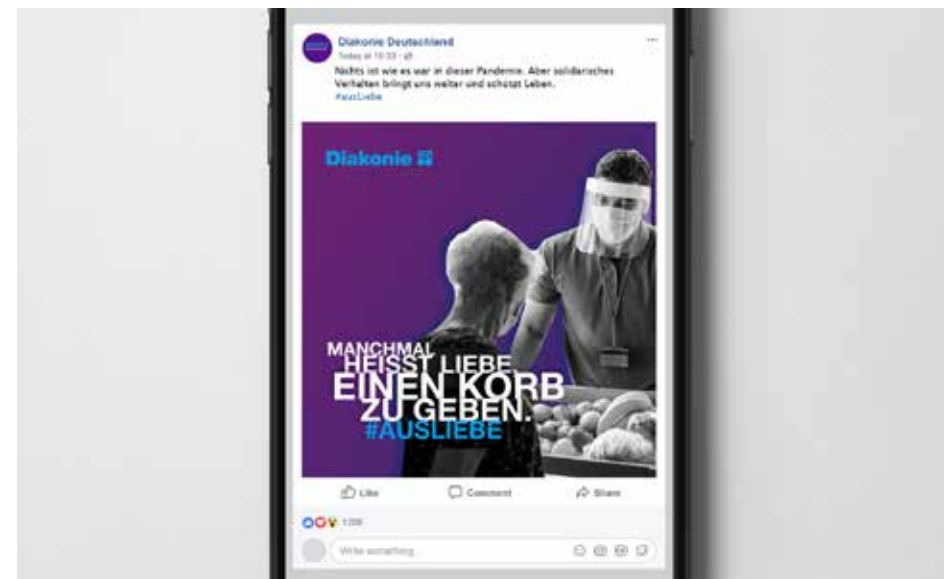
Diakonie Deutschland
Today at 10:33 · 

Nichts ist wie es war in dieser Pandemie. Aber solidarisches Verhalten bringt uns weiter und schützt Leben.
#ausLiebe

Diakonie

MANCHMAL HEISST LIEBE EINEN KORB ZU GEBEN.
#AUSLIEBE

Like
Comment
Share

1206

Write something...